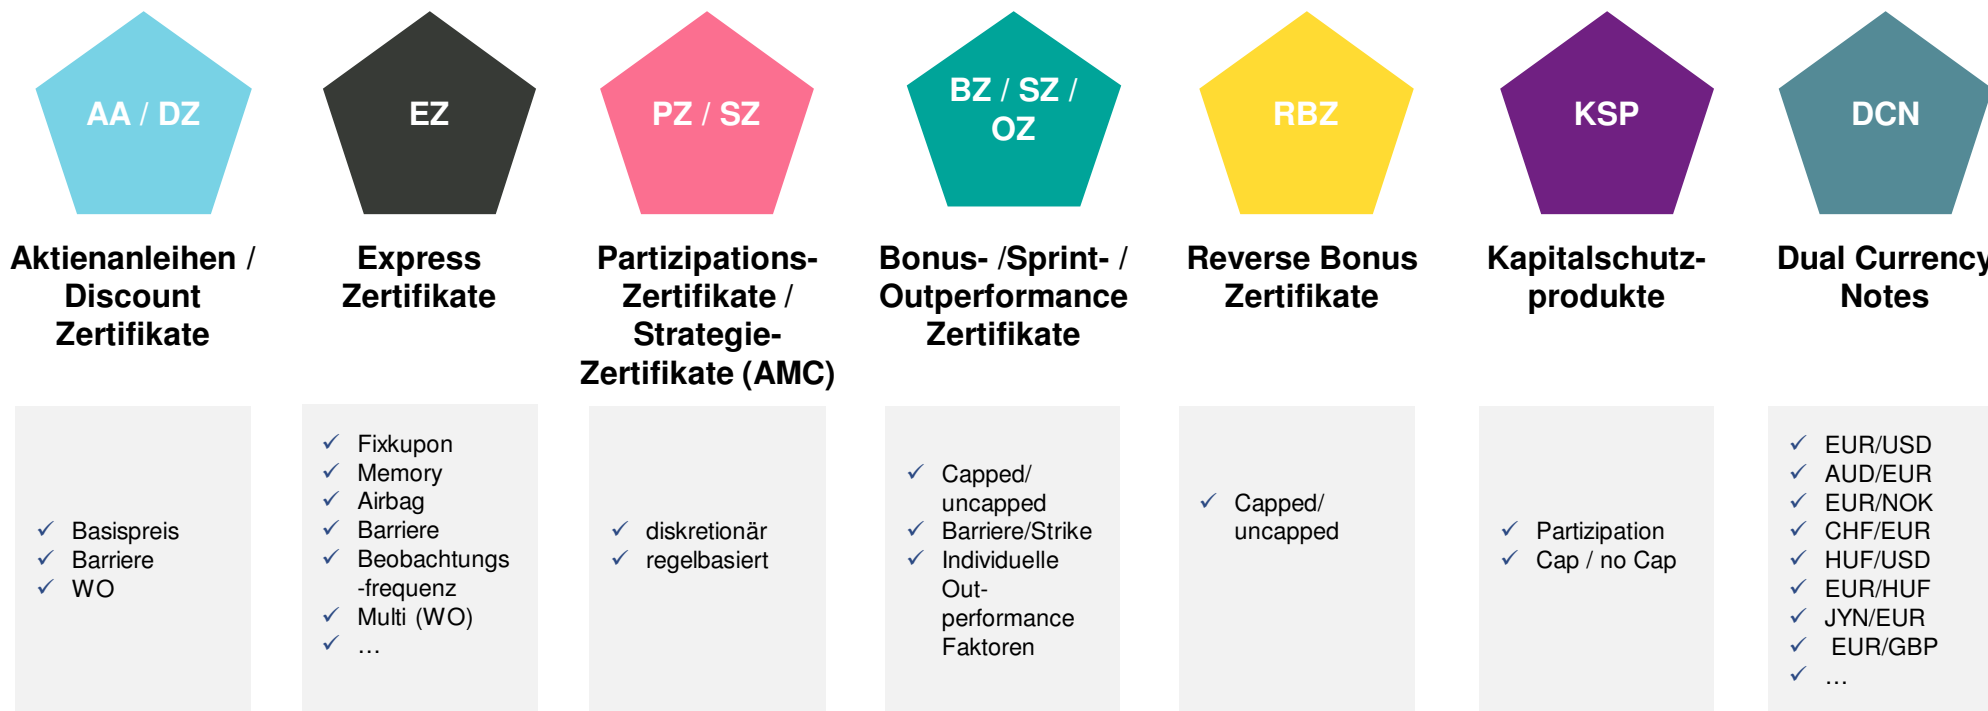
AA / DZ

Aktienanleihen / Discount Zertifikate

✓ Basispreis
✓ Barriere
✓ WO

EZ

Express Zertifikate

✓ Fixkupon
✓ Memory
✓ Airbag
✓ Barriere
✓ Beobachtungs -frequenz
✓ Multi (WO)
✓ …

PZ / SZ

Partizipations-Zertifikate / Strategie-Zertifikate (AMC)

✓ diskretionär
✓ regelbasiert

BZ / SZ / OZ

Bonus- /Sprint- / Outperformance Zertifikate

✓ Capped/ uncapped
✓ Barriere/Strike
✓ Individuelle Out-performance Faktoren

RBZ

Reverse Bonus Zertifikate

✓ Capped/ uncapped

KSP

Kapitalschutz-produkte

✓ Partizipation
✓ Cap / no Cap

DCN

Dual Currency Notes

✓ EUR/USD
✓ AUD/EUR
✓ EUR/NOK
✓ CHF/EUR
✓ HUF/USD
✓ EUR/HUF
✓ JYN/EUR
✓ EUR/GBP
✓ …